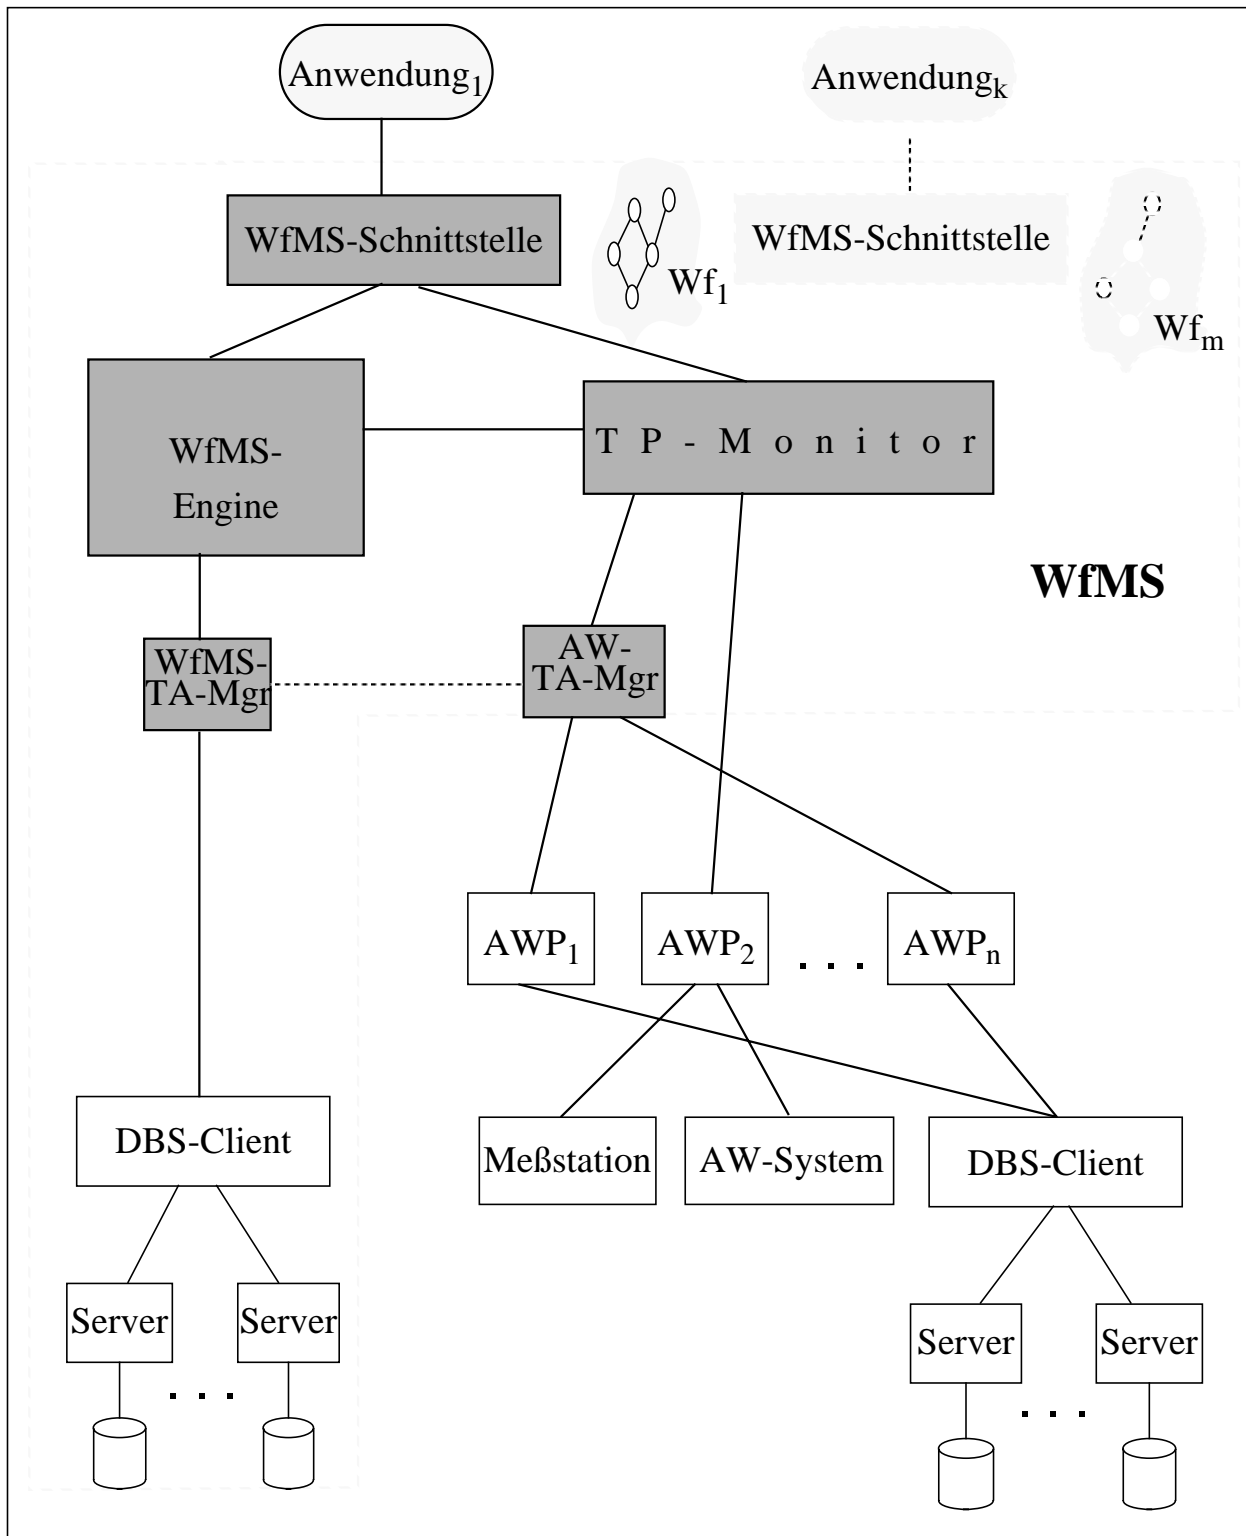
Anwendung$_1$

Anwendung$_k$

WfMS-Schnittstelle

Wf$_1$

WfMS-Schnittstelle

Wf$_m$

WfMS-Engine

T P - M o n i t o r

WfMS

WfMS-TA-Mgr

AW-TA-Mgr

AWP$_1$

AWP$_2$

. . .

AWP$_n$

DBS-Client

Meßstation

AW-System

DBS-Client

Server

Server

. . .

Server

Server

. . .